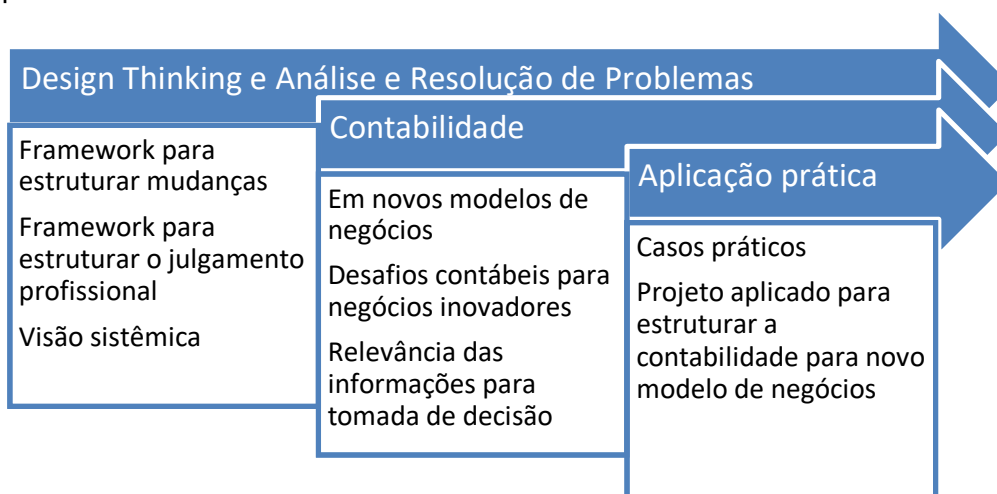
Design Thinking e Análise e Resolução de Problemas

Framework para estruturar mudanças

Framework para estruturar o julgamento profissional

Visão sistêmica

Contabilidade

Em novos modelos de negócios

Desafios contábeis para negócios inovadores

Relevância das informações para tomada de decisão

Aplicação prática

Casos práticos

Projeto aplicado para estruturar a contabilidade para novo modelo de negócios